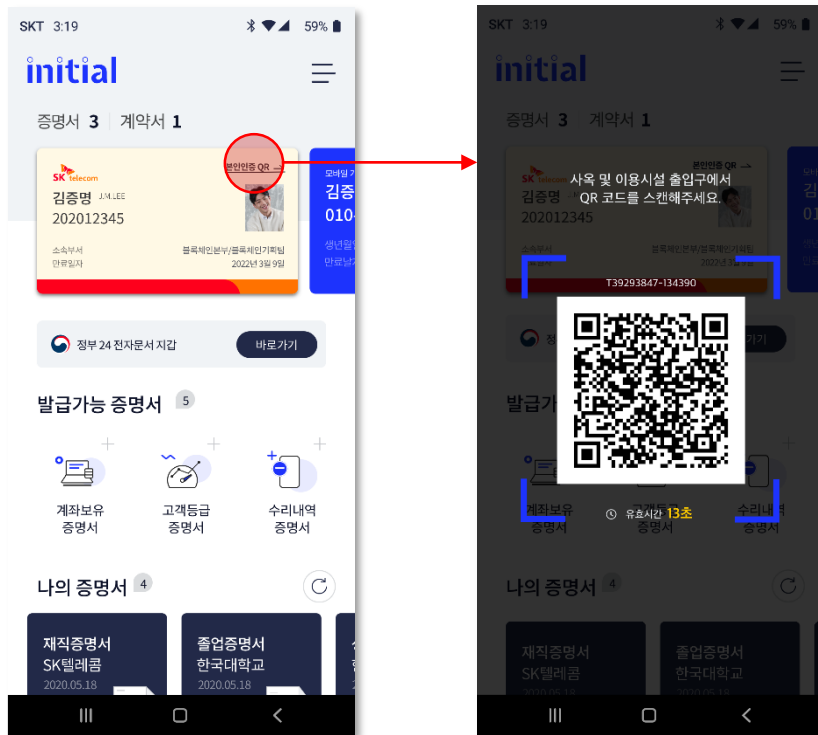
SKT 3:19 59%

initial

증명서 3 | 계약서 1

SK telecom
본인인증 QR →
김증명 J.M.LEE
202012345
소속부서 블록체인본부/블록체인기획팀
만료일자 2022년 3월 9일

모바일
김증
010
생년월
만료날

정부 24 전자문서 지갑 바로가기

발급가능 증명서 5

계좌보유 증명서
고객등급 증명서
수리내역 증명서

나의 증명서 4

재직증명서 SK텔레콤 2020.05.18
졸업증명서 한국대학교 2020.05.18

SKT 3:19 59%

initial

증명서 3 | 계약서 1

사옥 및 이용시설 출입구에서 QR 코드를 스캔해주세요.

SK telecom
본인인증 QR →
김증명 J.M.LEE
202012345
소속부서 블록체인본부/블록체인기획팀
2022년 3월 9일

T39293847-134390

정
가기

발급가

유효시간 13초

계좌보유 증명서
고객등급 증명서
수리내역 증명서

나의 증명서 4

재직증명서 SK텔레콤 2020.05.18
졸업증명서 한국대학교 2020.05.18